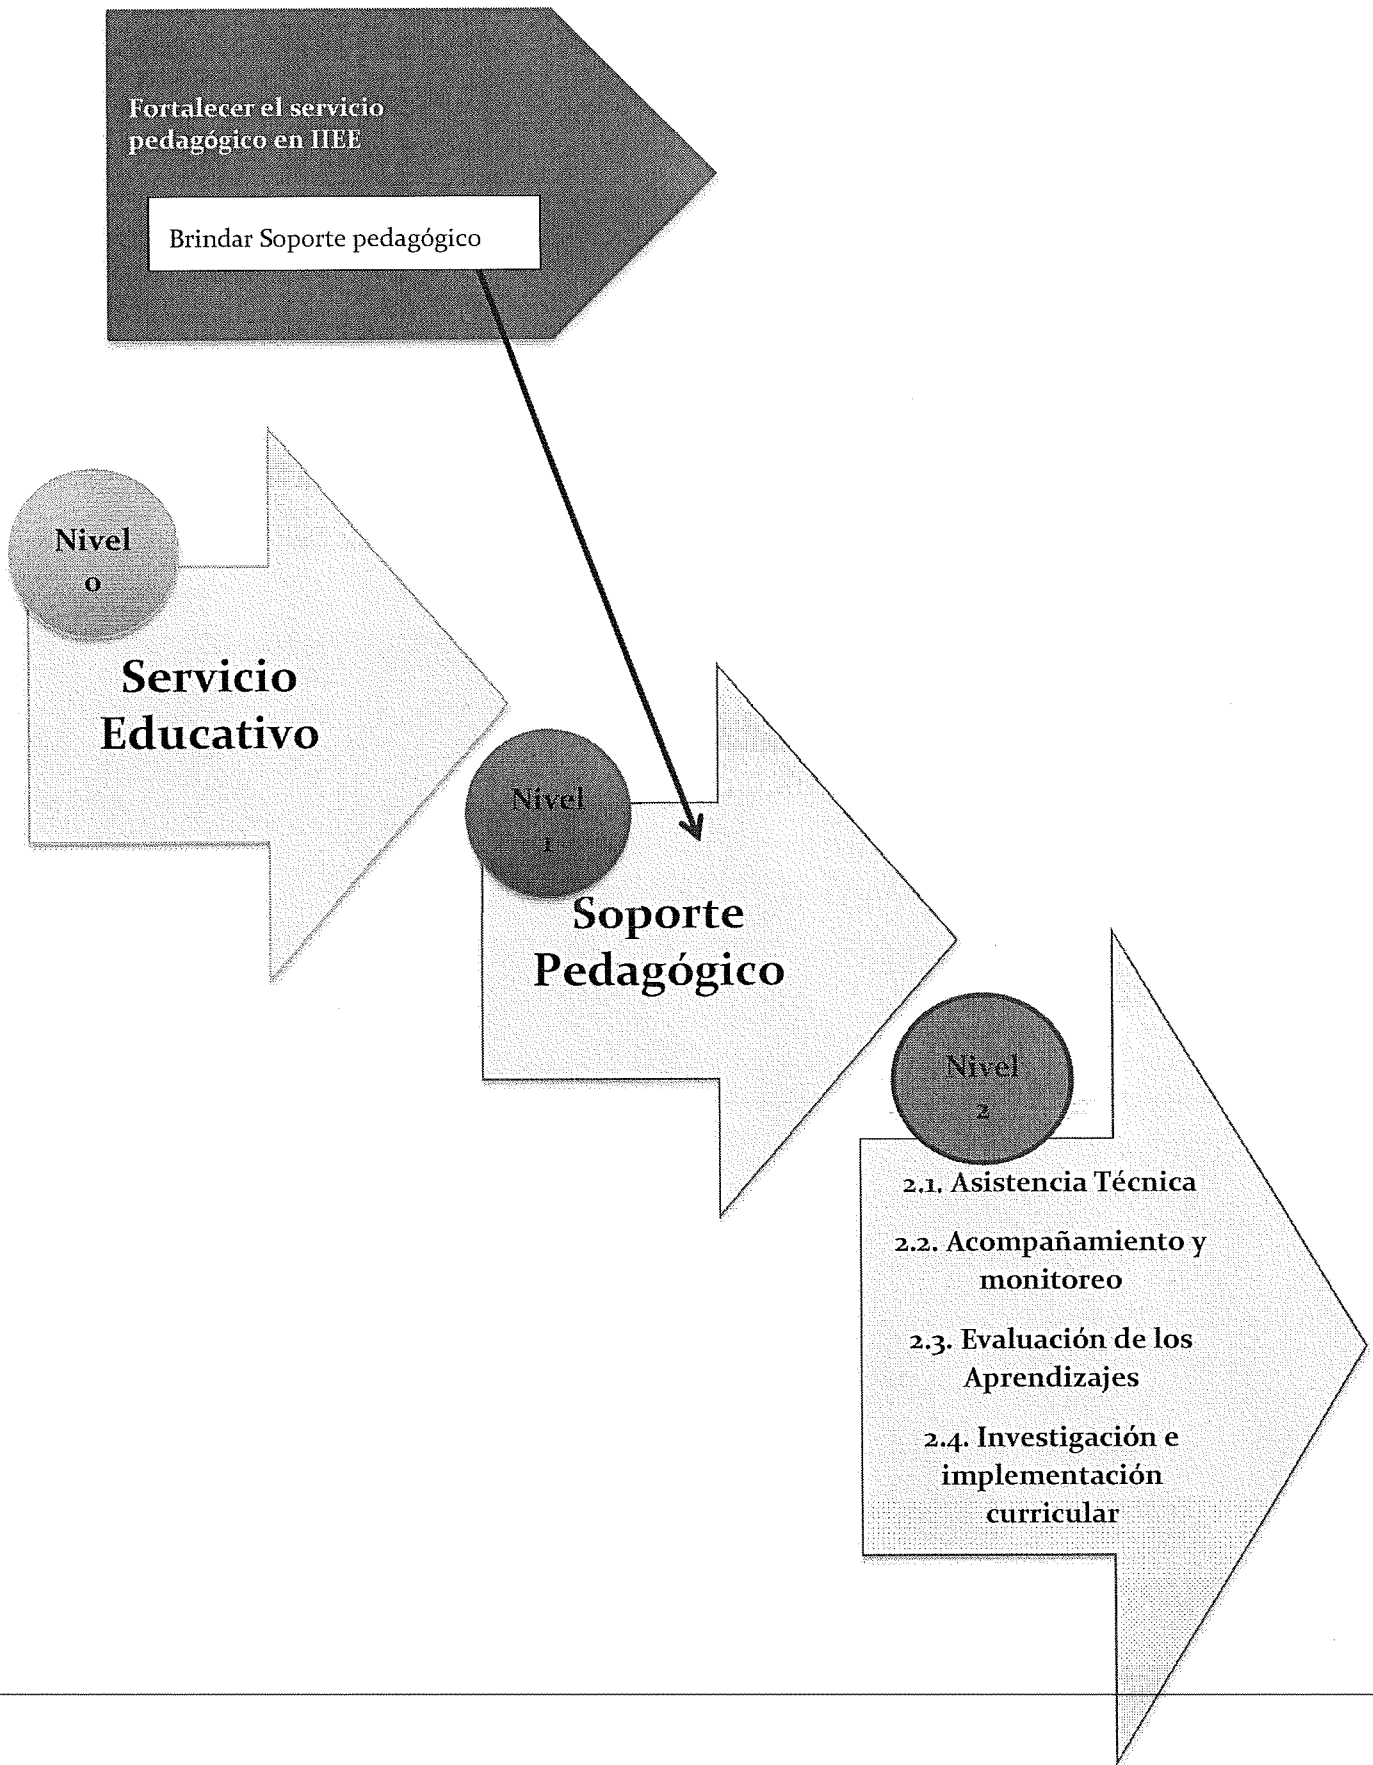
Fortalecer el servicio pedagógico en IIEE

Brindar Soporte pedagógico

Nivel 0

Servicio Educativo

Nivel 1

Soporte Pedagógico

Nivel 2

2.1. Asistencia Técnica

2.2. Acompañamiento y monitoreo

2.3. Evaluación de los Aprendizajes

2.4. Investigación e implementación curricular